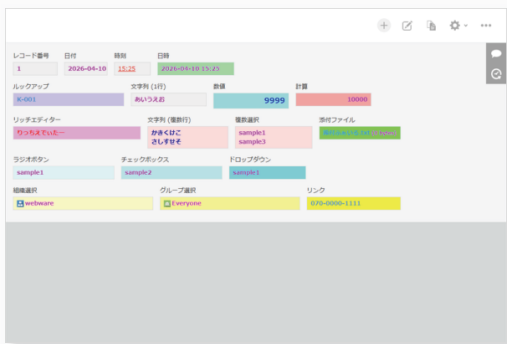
レコード番号
1

日付
2026-04-10

時刻
15:25

日時
2026-04-10 15:25

ルックアップ
K-001

文字列 (1行)
あいうえお

数値
9999

計算
10000

リッチエディター
りっちえでぃたー

文字列 (複数行)
かきくけこ
さしすせそ

複数選択
sample1
sample3

添付ファイル
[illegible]

ラジオボタン
sample1

チェックボックス
sample2

ドロップダウン
sample1

組織選択
webware

グループ選択
Everyone

リンク
070-0000-1111